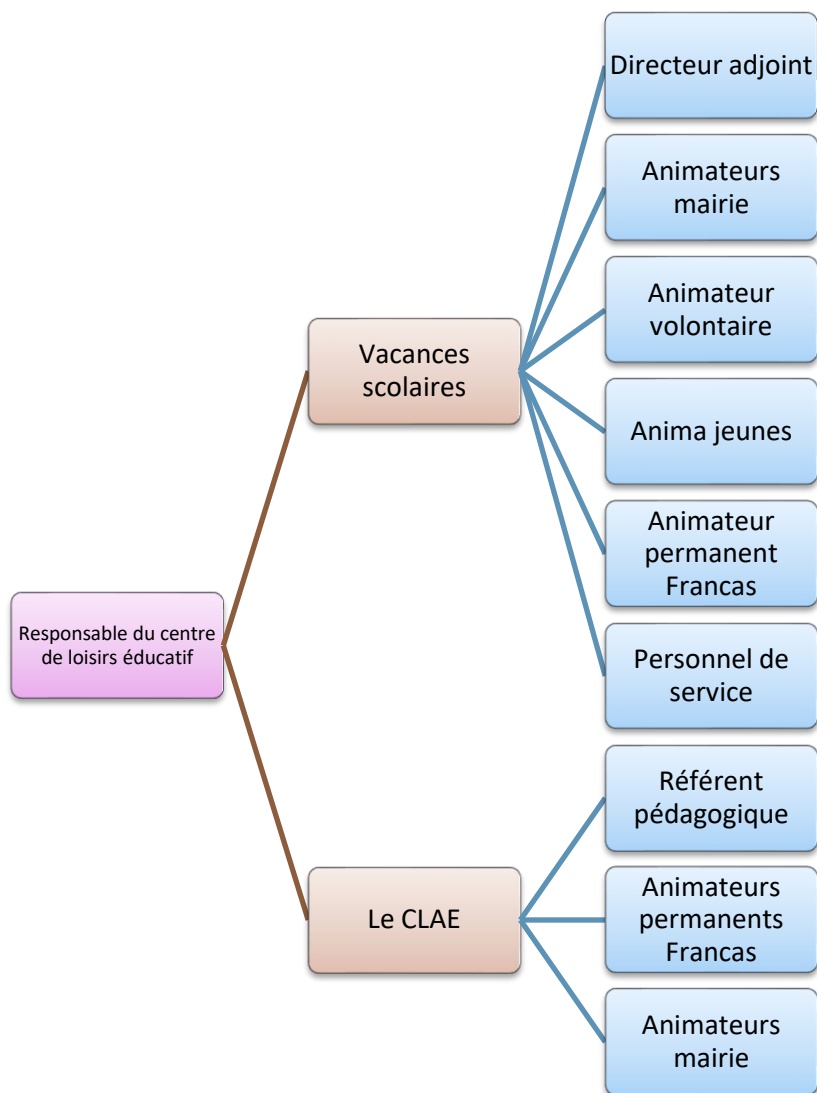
Responsable du centre de loisirs éducatif

Vacances scolaires

Directeur adjoint

Animateurs mairie

Animateur volontaire

Anima jeunes

Animateur permanent Francas

Personnel de service

Le CLAE

Référent pédagogique

Animateurs permanents Francas

Animateurs mairie